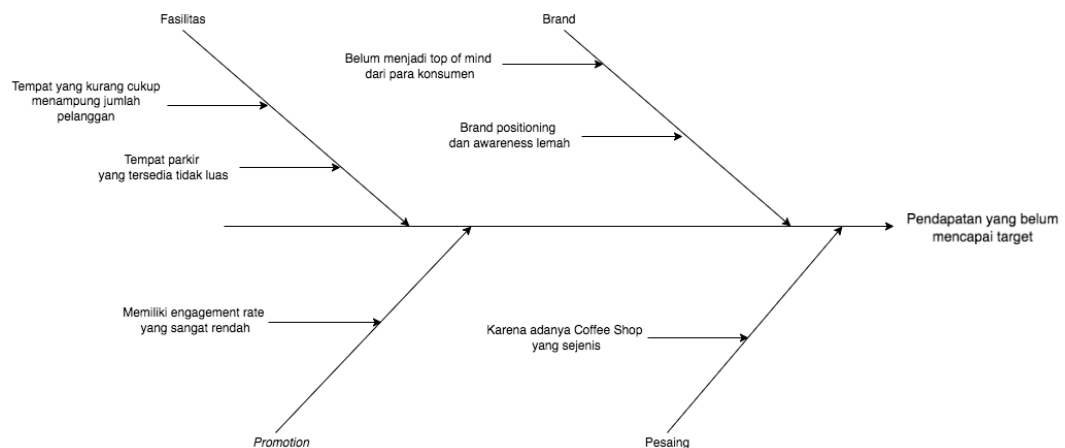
Fasilitas

Tempat yang kurang cukup menampung jumlah pelanggan

Tempat parkir yang tersedia tidak luas

Brand

Belum menjadi top of mind dari para konsumen

Brand positioning dan awareness lemah

Pendapatan yang belum mencapai target

Memiliki engagement rate yang sangat rendah

Promotion

Karena adanya Coffee Shop yang sejenis

Pesaing